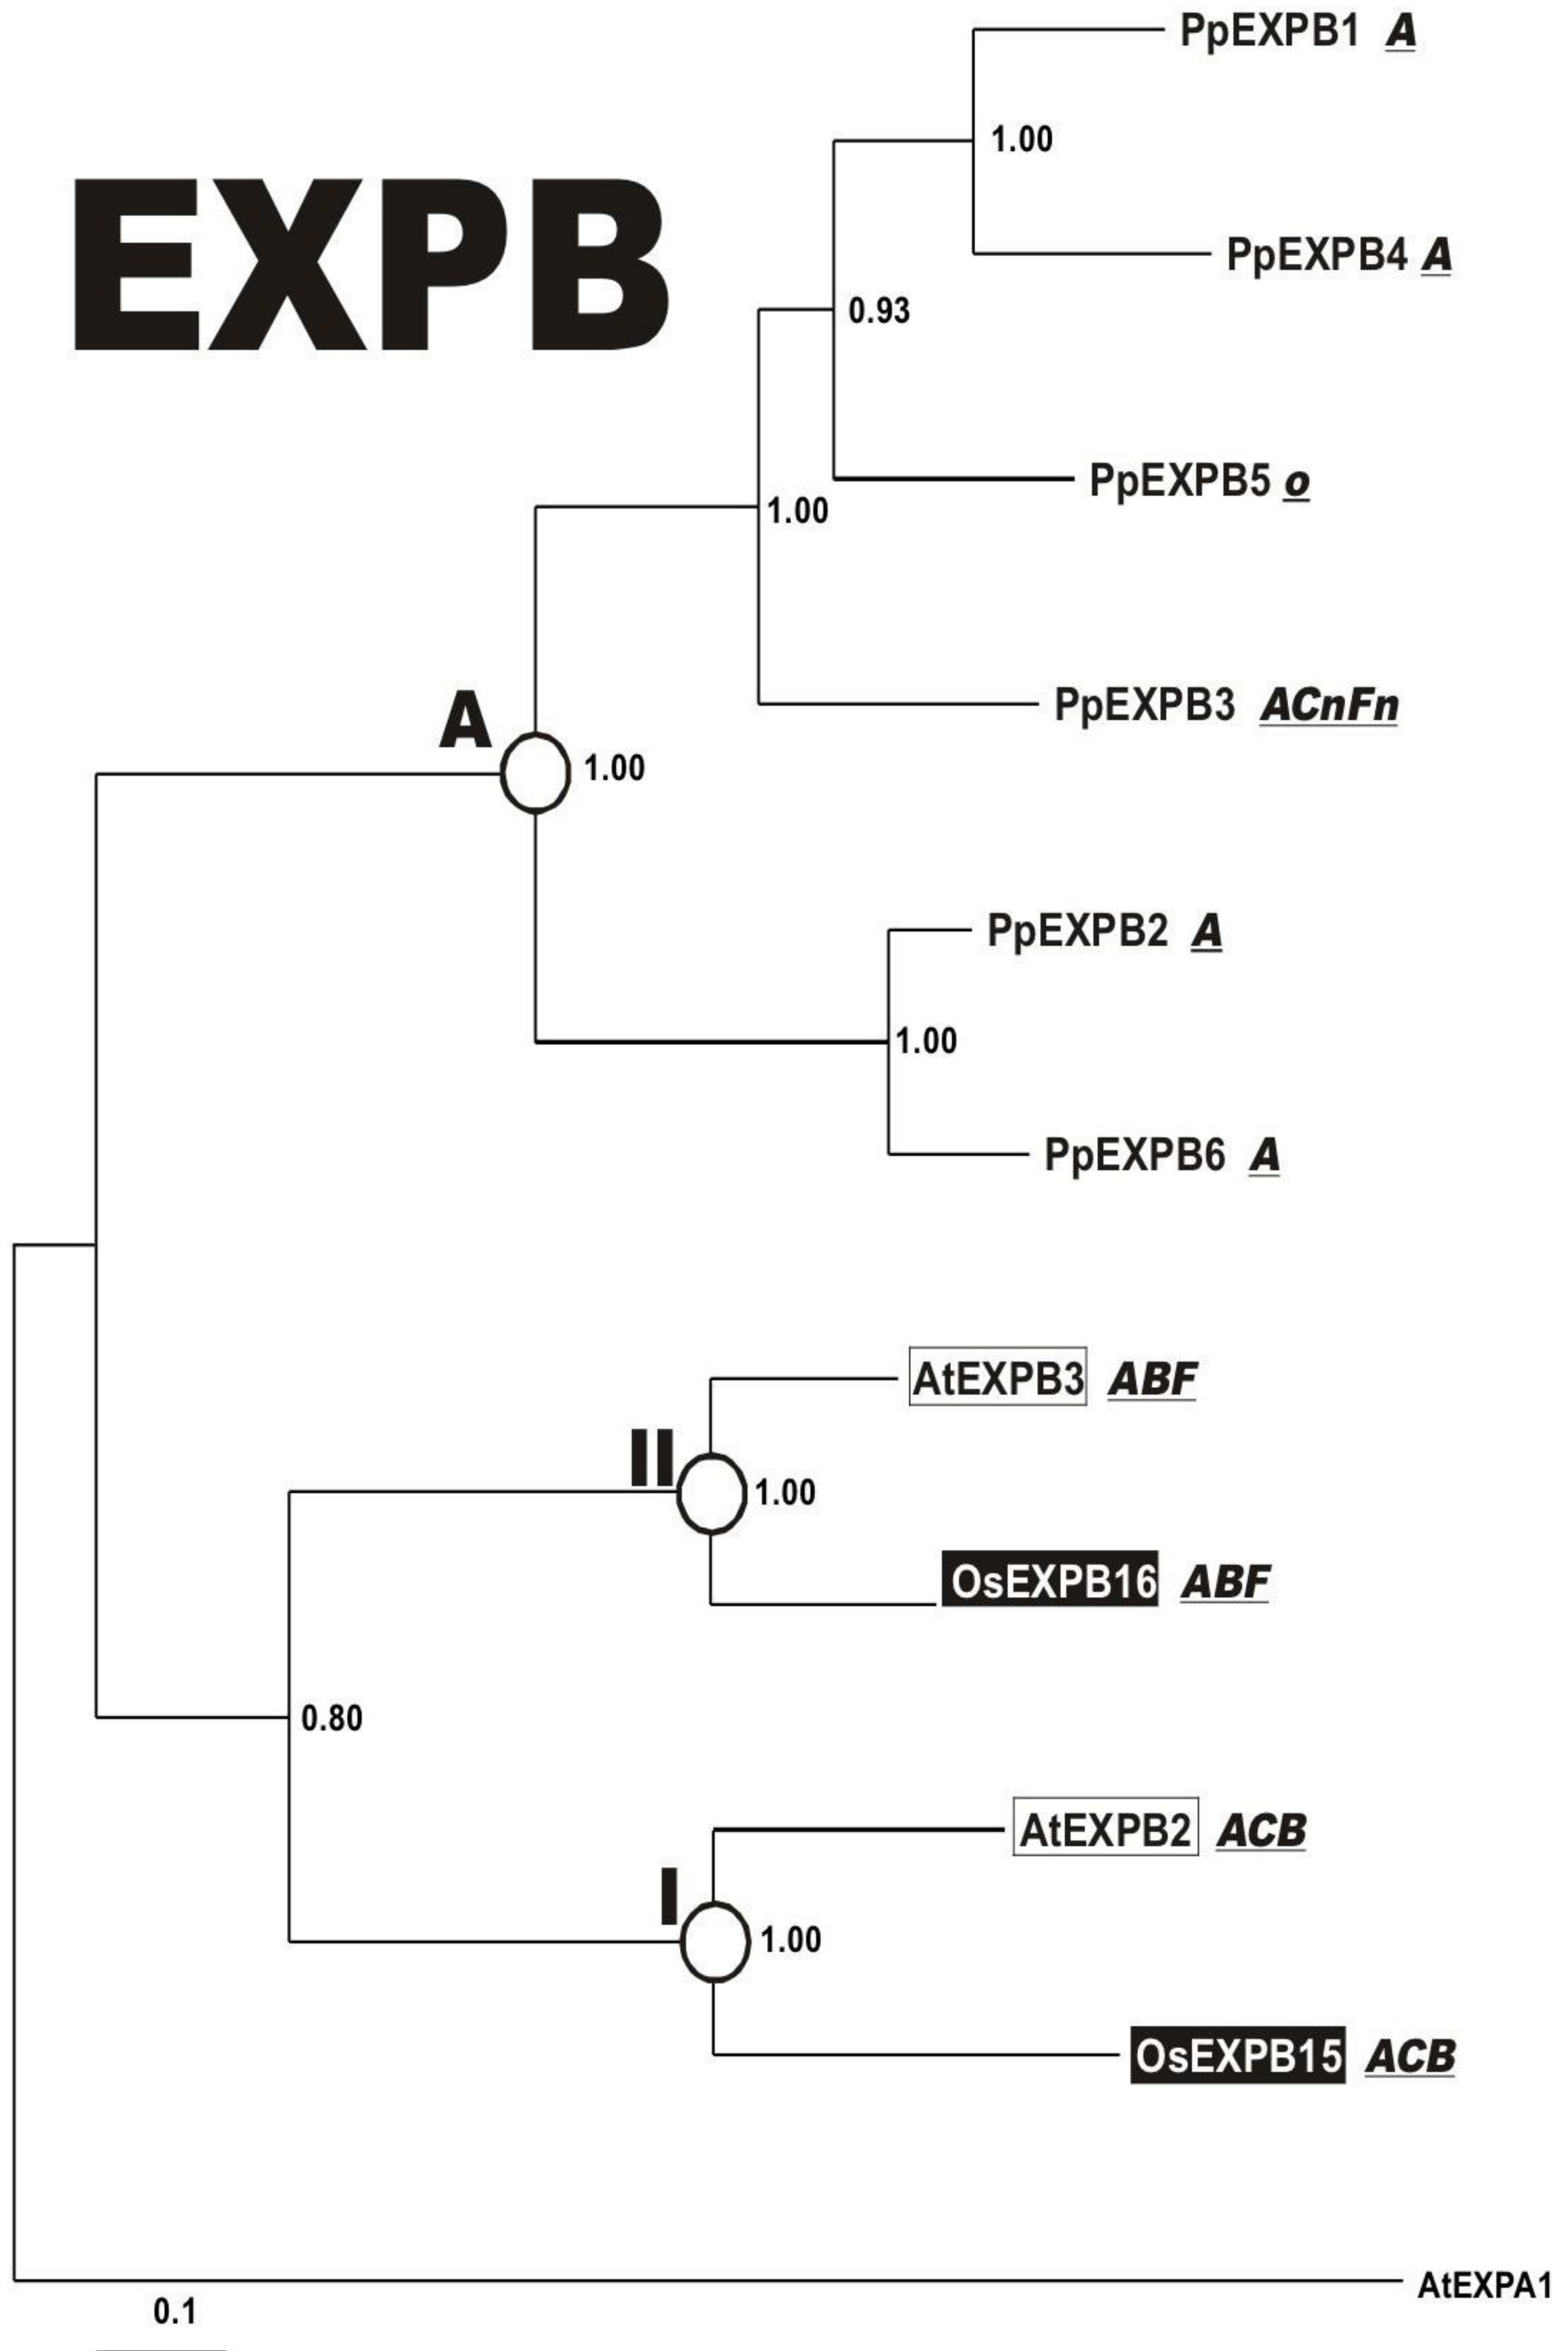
EXPB

PpEXPB1 A

1.00

PpEXPB4 A

0.93

PpEXPB5 o

1.00

PpEXPB3 ACnFn

A

1.00

PpEXPB2 A

1.00

PpEXPB6 A

AtEXPB3 ABF

II

1.00

OsEXPB16 ABF

0.80

AtEXPB2 ACB

I

1.00

OsEXPB15 ACB

AtEXPA1

0.1